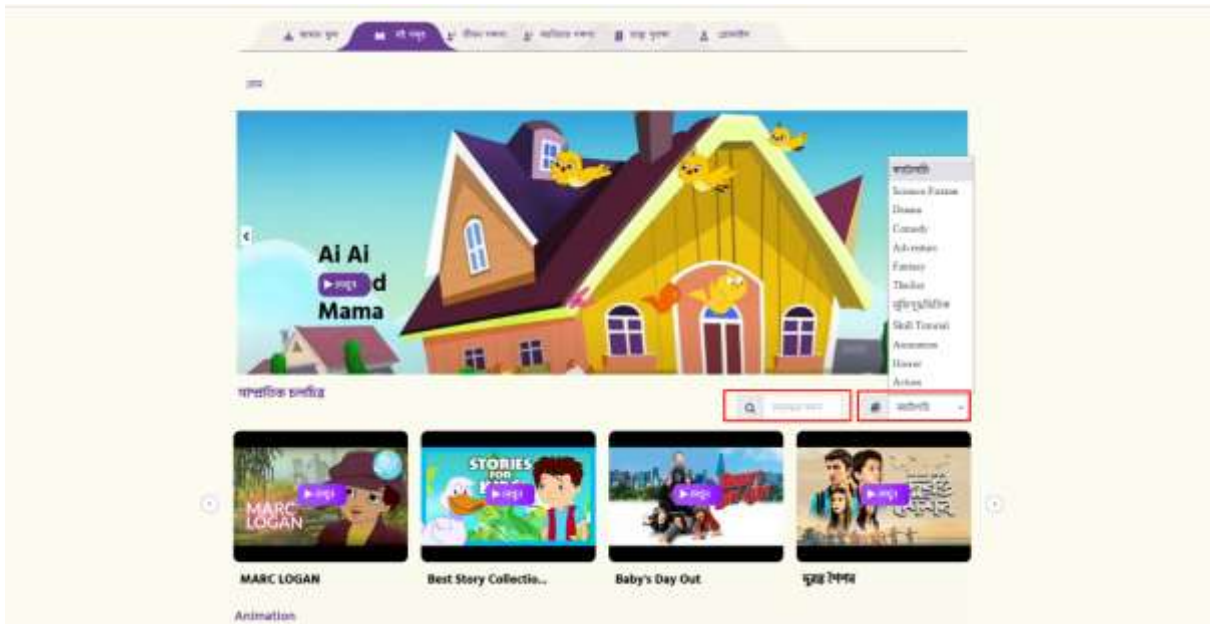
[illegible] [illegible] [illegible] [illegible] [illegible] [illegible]

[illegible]

Ai Ai
▶ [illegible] d
Mama

ক্যাটাগরি
Science Fiction
Drama
Comedy
Adventure
Fantasy
Thriller
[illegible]
Skill Tutorial
Animation
Horror
Action

সাম্প্রতিক চলচ্চিত্র

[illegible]

ক্যাটাগরি

MARC LOGAN
▶ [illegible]

STORIES FOR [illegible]
▶ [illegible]

▶ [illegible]

▶ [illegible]

MARC LOGAN

Best Story Collectio...

Baby's Day Out

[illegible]

Animation